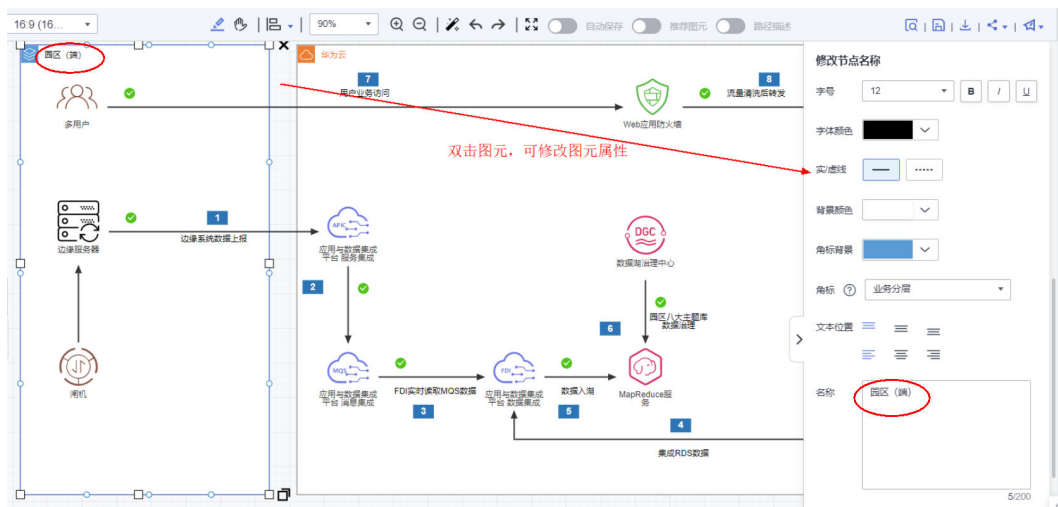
16:9 (16...
90%
自动保存
推荐图元
路径描述
园区（端）
华为云
7
用户业务访问
8
流量清洗后转发
多用户
Web应用防火墙
双击图元，可修改图元属性
边缘服务器
1
边缘系统数据上报
AFIC
应用与数据集成平台 服务集成
DGC
数据湖治理中心
2
园区八大主题库数据治理
6
闸机
MQS
应用与数据集成平台 消息集成
FDI实时读取MQS数据
3
FDI
应用与数据集成平台 数据集成
数据入湖
5
MapReduce服务
4
集成RDS数据
修改节点名称
字号
12
B
I
U
字体颜色
实/虚线
背景颜色
角标背景
角标
业务分层
文本位置
名称
园区（端）
5/200